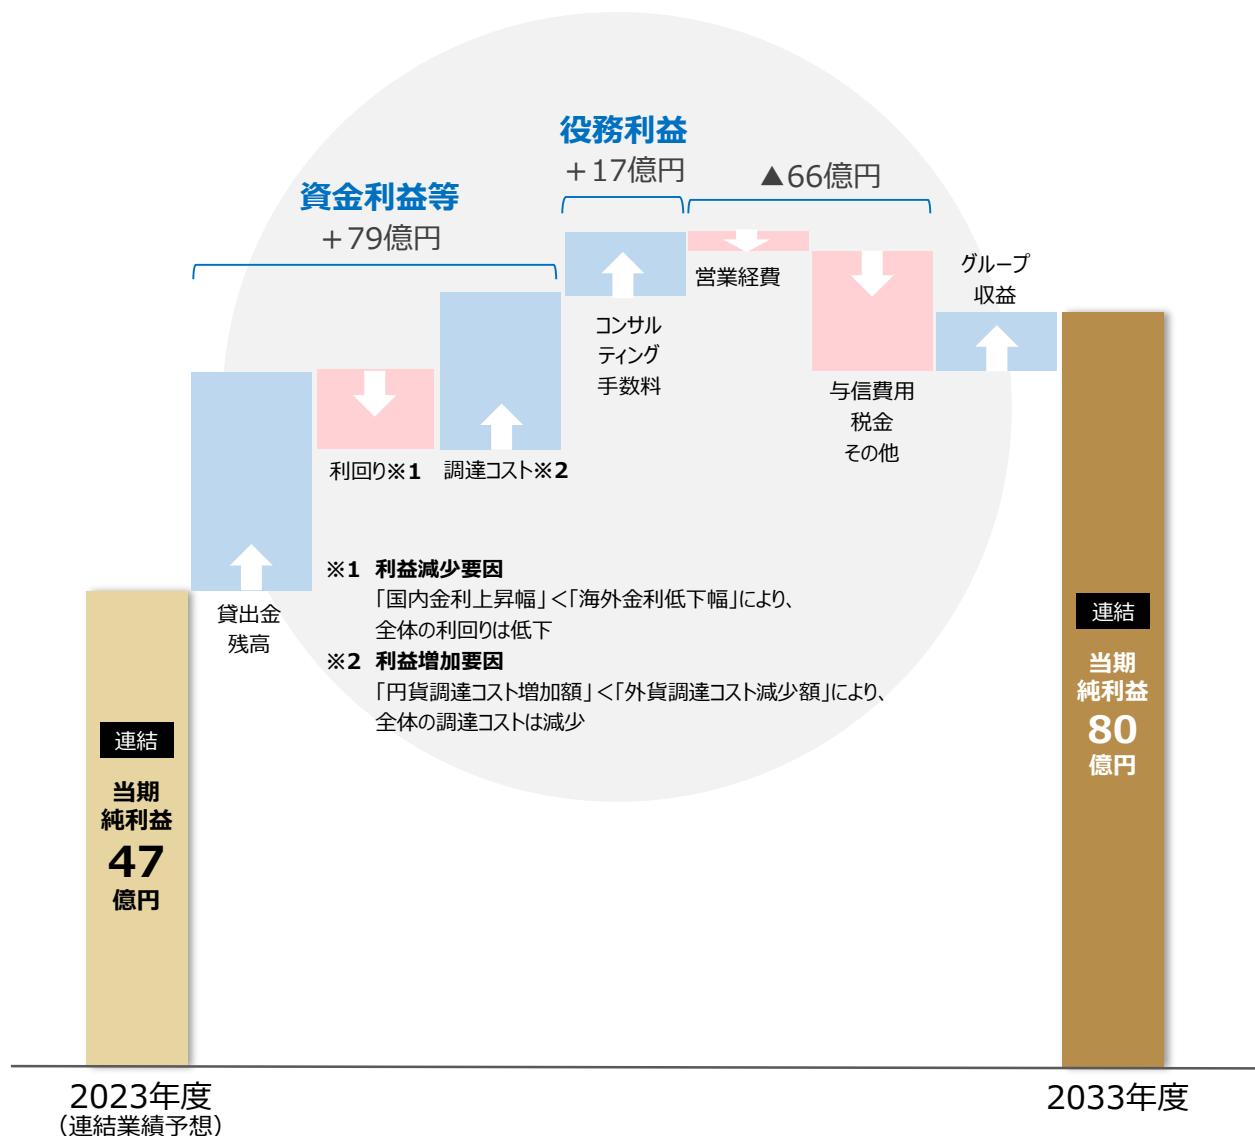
役務利益
+17億円

▲66億円

資金利益等
+79億円

営業経費

グループ
収益

コンサル
ティング
手数料

与信費用
税金
その他

利回り※1 調達コスト※2

※1 利益減少要因
「国内金利上昇幅」<「海外金利低下幅」により、
全体の利回りは低下
※2 利益増加要因
「円貨調達コスト増加額」<「外貨調達コスト減少額」により、
全体の調達コストは減少

貸出金
残高

連結
当期
純利益
47
億円

連結
当期
純利益
80
億円

2023年度
(連結業績予想)

2033年度